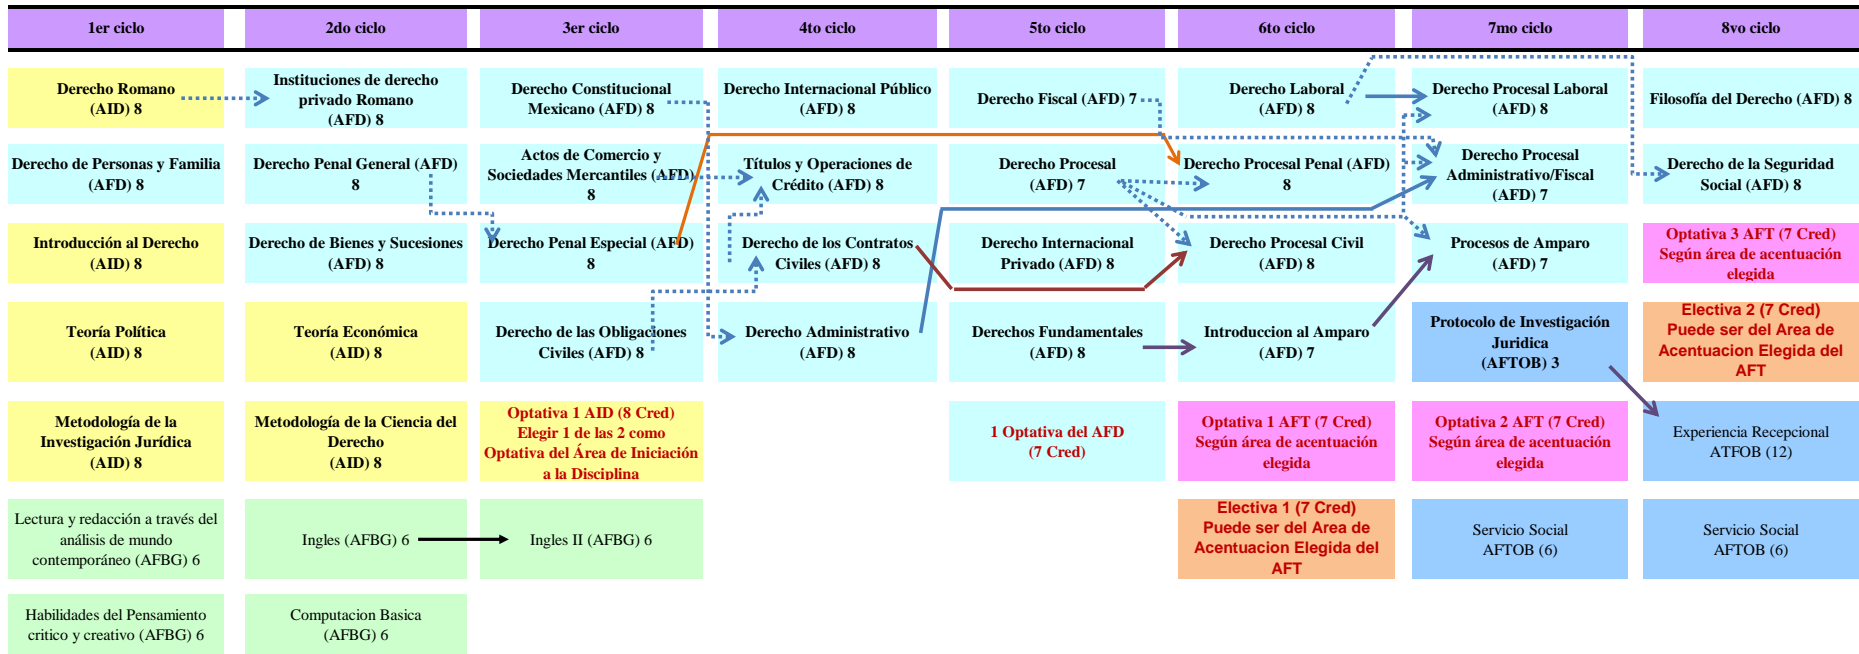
| 1er ciclo | 2do ciclo | 3er ciclo | 4to ciclo | 5to ciclo | 6to ciclo | 7mo ciclo | 8vo ciclo |
|---|---|---|---|---|---|---|---|
| Derecho Romano (AID) 8 | Instituciones de derecho privado Romano (AFD) 8 | Derecho Constitucional Mexicano (AFD) 8 | Derecho Internacional Público (AFD) 8 | Derecho Fiscal (AFD) 7 | Derecho Laboral (AFD) 8 | Derecho Procesal Laboral (AFD) 8 | Filosofía del Derecho (AFD) 8 |
| Derecho de Personas y Familia (AFD) 8 | Derecho Penal General (AFD) 8 | Actos de Comercio y Sociedades Mercantiles (AFD) 8 | Títulos y Operaciones de Crédito (AFD) 8 | Derecho Procesal (AFD) 7 | Derecho Procesal Penal (AFD) 8 | Derecho Procesal Administrativo/Fiscal (AFD) 7 | Derecho de la Seguridad Social (AFD) 8 |
| Introducción al Derecho (AID) 8 | Derecho de Bienes y Sucesiones (AFD) 8 | Derecho Penal Especial (AFD) 8 | Derecho de los Contratos Civiles (AFD) 8 | Derecho Internacional Privado (AFD) 8 | Derecho Procesal Civil (AFD) 8 | Procesos de Amparo (AFD) 7 | Optativa 3 AFT (7 Cred) Según área de acentuación elegida |
| Teoría Política (AID) 8 | Teoría Económica (AID) 8 | Derecho de las Obligaciones Civiles (AFD) 8 | Derecho Administrativo (AFD) 8 | Derechos Fundamentales (AFD) 8 | Introduccion al Amparo (AFD) 7 | Protocolo de Investigación Juridica (AFTOB) 3 | Electiva 2 (7 Cred) Puede ser del Area de Acentuacion Elegida del AFT |
| Metodología de la Investigación Jurídica (AID) 8 | Metodología de la Ciencia del Derecho (AID) 8 | Optativa 1 AID (8 Cred) Elegir 1 de las 2 como Optativa del Área de Iniciación a la Disciplina | | 1 Optativa del AFD (7 Cred) | Optativa 1 AFT (7 Cred) Según área de acentuación elegida | Optativa 2 AFT (7 Cred) Según área de acentuación elegida | Experiencia Recepcional ATFOB (12) |
| Lectura y redacción a través del análisis de mundo contemporáneo (AFBG) 6 | Ingles (AFBG) 6 | Ingles II (AFBG) 6 | | | Electiva 1 (7 Cred) Puede ser del Area de Acentuacion Elegida del AFT | Servicio Social AFTOB (6) | Servicio Social AFTOB (6) |
| Habilidades del Pensamiento critico y creativo (AFBG) 6 | Computacion Basica (AFBG) 6 | | | | | | |